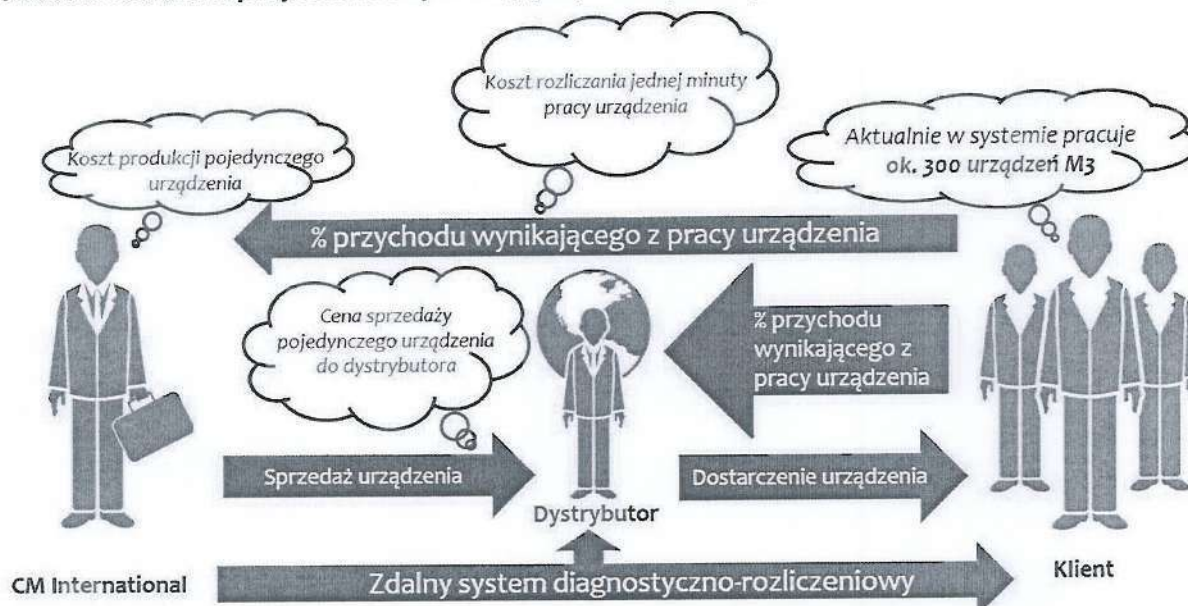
Koszt rozliczania jednej minuty pracy urządzenia

Koszt produkcji pojedynczego urządzenia

Aktualnie w systemie pracuje ok. 300 urządzeń M3

% przychodu wynikającego z pracy urządzenia

Cena sprzedaży pojedynczego urządzenia do dystrybutora

% przychodu wynikającego z pracy urządzenia

Sprzedaż urządzenia

Dostarczenie urządzenia

Dystrybutor

CM International

Zdalny system diagnostyczno-rozliczeniowy

Klient